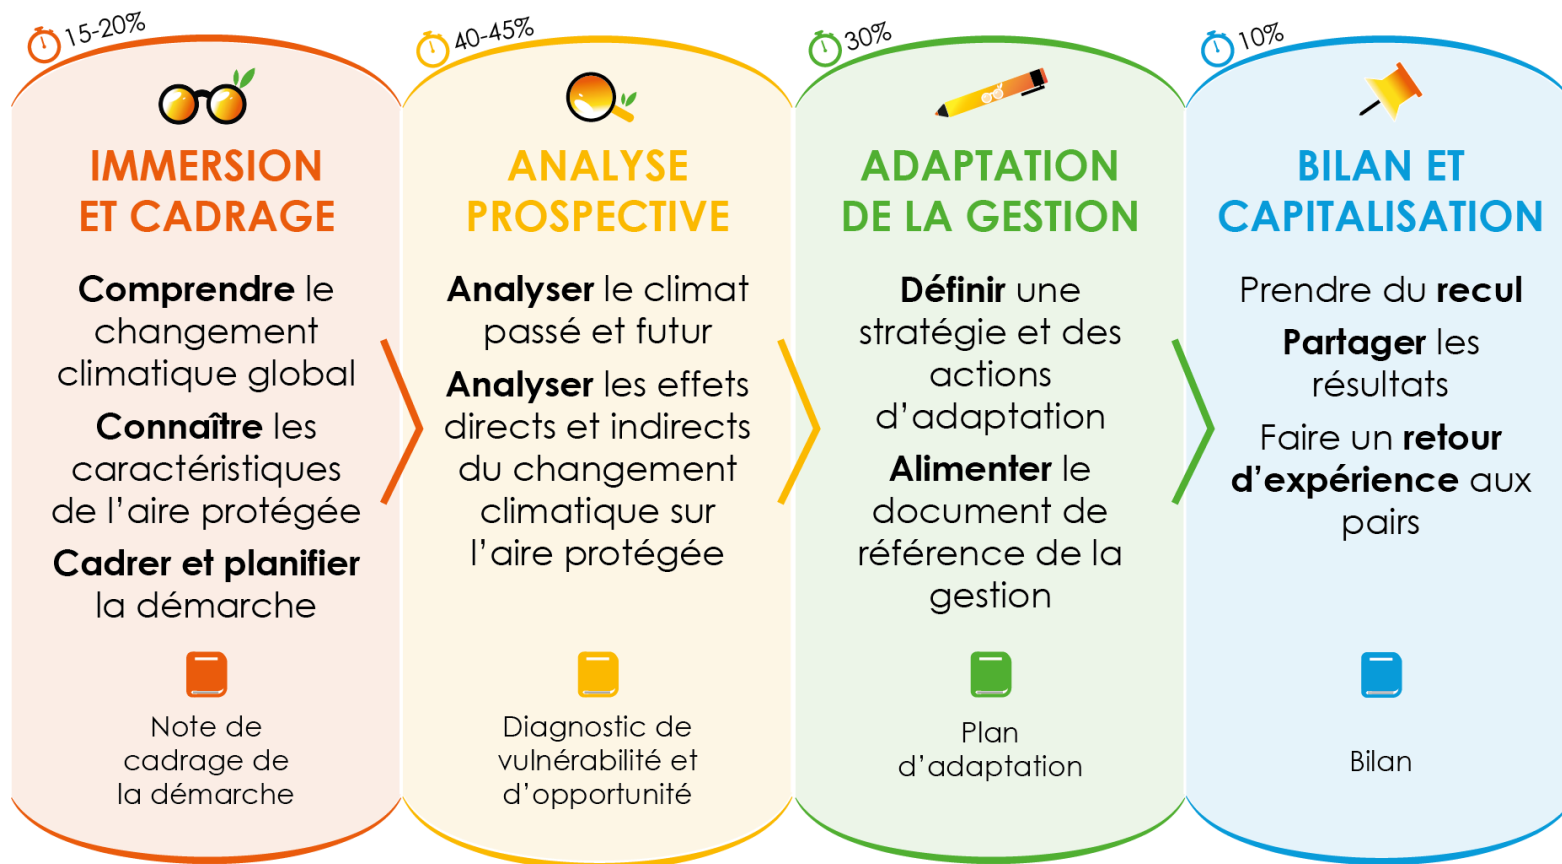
15-20%

IMMERSION ET CADRAGE

Comprendre le changement climatique global

Connaître les caractéristiques de l'aire protégée

Cadrer et planifier la démarche

Note de cadrage de la démarche

40-45%

ANALYSE PROSPECTIVE

Analyser le climat passé et futur

Analyser les effets directs et indirects du changement climatique sur l'aire protégée

Diagnostic de vulnérabilité et d'opportunité

30%

ADAPTATION DE LA GESTION

Définir une stratégie et des actions d'adaptation

Alimenter le document de référence de la gestion

Plan d'adaptation

10%

BILAN ET CAPITALISATION

Prendre du recul

Partager les résultats

Faire un retour d'expérience aux pairs

Bilan